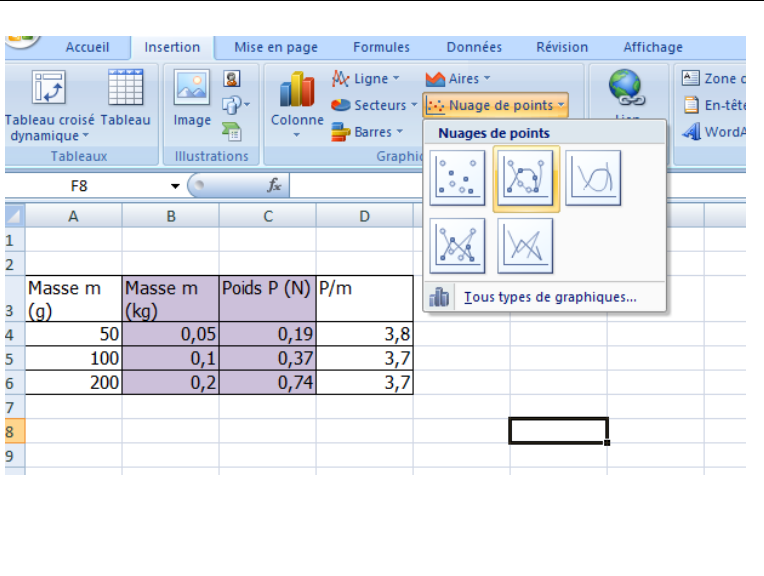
Accueil Insertion Mise en page Formules Données Révision Affichage

Tableau croisé dynamique Tableau
Tableaux

Image
Illustrations

Colonne
Ligne
Secteurs
Barres
Aires
Nuage de points
Graphiq

Lien

Zone d
En-tête
WordA

Nuages de points

Tous types de graphiques...

F8 $f_x$

| | A | B | C | D |
|---|---|---|---|---|
| 1 | | | | |
| 2 | | | | |
| 3 | Masse m (g) | Masse m (kg) | Poids P (N) | P/m |
| 4 | 50 | 0,05 | 0,19 | 3,8 |
| 5 | 100 | 0,1 | 0,37 | 3,7 |
| 6 | 200 | 0,2 | 0,74 | 3,7 |
| 7 | | | | |
| 8 | | | | |
| 9 | | | | |